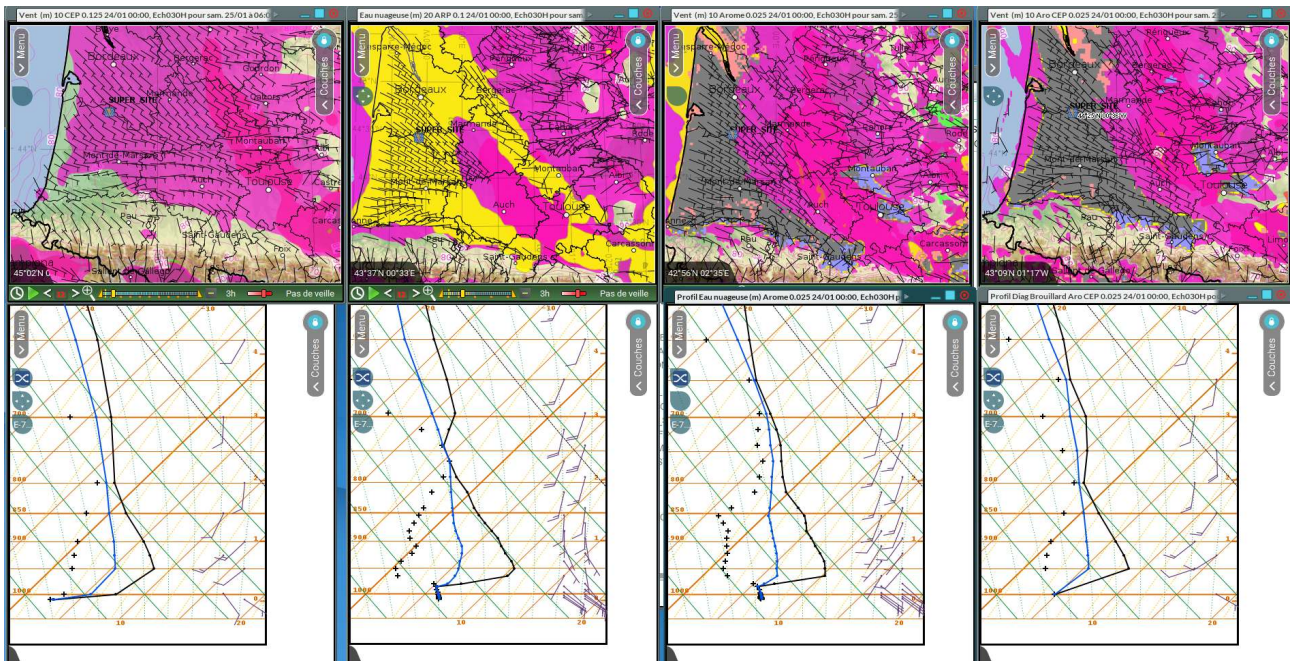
Vent (m) 10 CEP 0.125 24/01 00:00, Ech030H pour sam. 25/01 à 06:0

Menu

Couches

Bordeaux

Bergerac

Gourdon

Marmande

SUPER SITE

Montauban

Mont-de-Marsan

Auch

Toulouse

Castre

Pau

Saint-Gaudens

Foix

Carcas

45°02'N 0

3h

Pas de veille

Eau nuageuse (m) 20 ARP 0.1 24/01 00:00, Ech030H pour sam

Menu

Couches

Lesparre-Médoc

Bordeaux

Bergerac

SUPER SITE

Marmande

Mont-de-Marsan

Montauban

Auch

Toulouse

Pau

Saint-Gaudens

Carcasson

43°37'N 00°33'E

3h

Pas de veille

Vent (m) 10 Arome 0.025 24/01 00:00, Ech030H pour sam. 2

Menu

Couches

Lesparre-Médoc

Bordeaux

Bergerac

SUPER SITE

Marmande

Mont-de-Marsan

Montauban

Auch

Toulouse

Rode

Pau

Carcasson

42°56'N 02°35'E

Vent (m) 10 Aro CEP 0.025 24/01 00:00, Ech030H pour sam. 2

Menu

Couches

Bordeaux

Bergerac

SUPER SITE

Mont-de-Marsan

Toulouse

Pau

Saint-Gaudens

43°09'N 01°17'W

Menu

Couches

E-7

800

850

900

1000

10

20

Profil Eau nuageuse (m) Arome 0.025 24/01 00:00, Ech030H p

Profil Diag Brouillard Aro CEP 0.025 24/01 00:00, Ech030H p